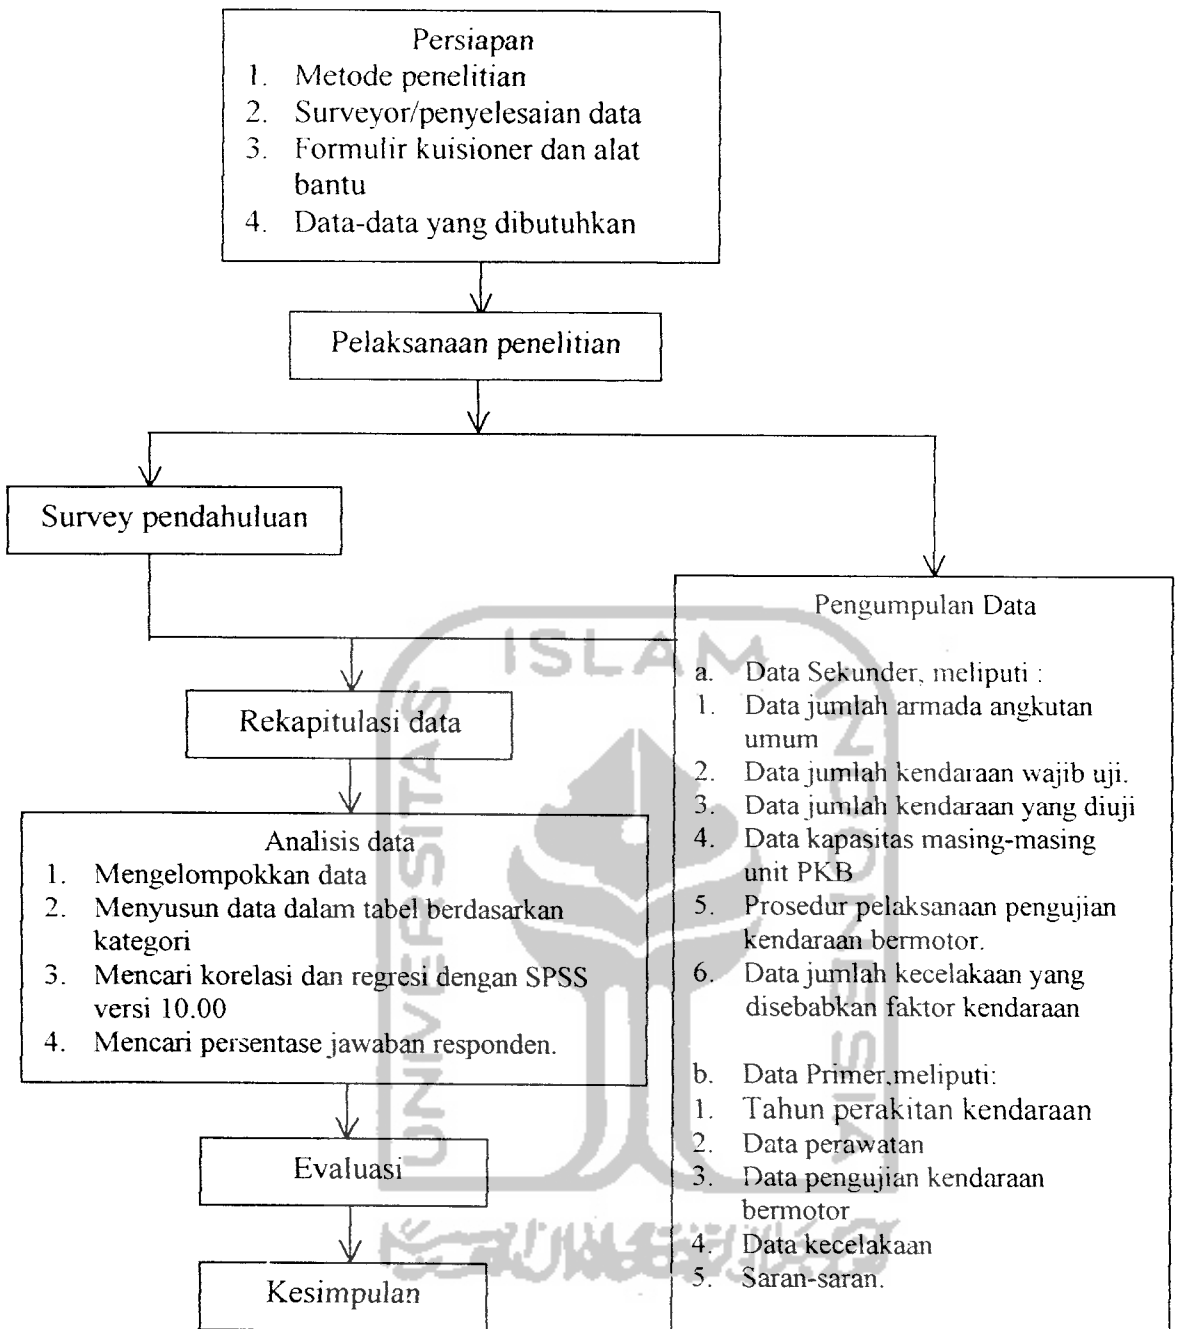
Persiapan
1. Metode penelitian
2. Surveyor/penyelesaian data
3. Formulir kuisioner dan alat bantu
4. Data-data yang dibutuhkan

Pelaksanaan penelitian

Survey pendahuluan

Pengumpulan Data

a. Data Sekunder, meliputi :
1. Data jumlah armada angkutan umum
2. Data jumlah kendaraan wajib uji.
3. Data jumlah kendaraan yang diuji
4. Data kapasitas masing-masing unit PKB
5. Prosedur pelaksanaan pengujian kendaraan bermotor.
6. Data jumlah kecelakaan yang disebabkan faktor kendaraan

b. Data Primer,meliputi:
1. Tahun perakitan kendaraan
2. Data perawatan
3. Data pengujian kendaraan bermotor
4. Data kecelakaan
5. Saran-saran.

Rekapitulasi data

Analisis data
1. Mengelompokkan data
2. Menyusun data dalam tabel berdasarkan kategori
3. Mencari korelasi dan regresi dengan SPSS versi 10.00
4. Mencari persentase jawaban responden.

Evaluasi

Kesimpulan

ISLAM